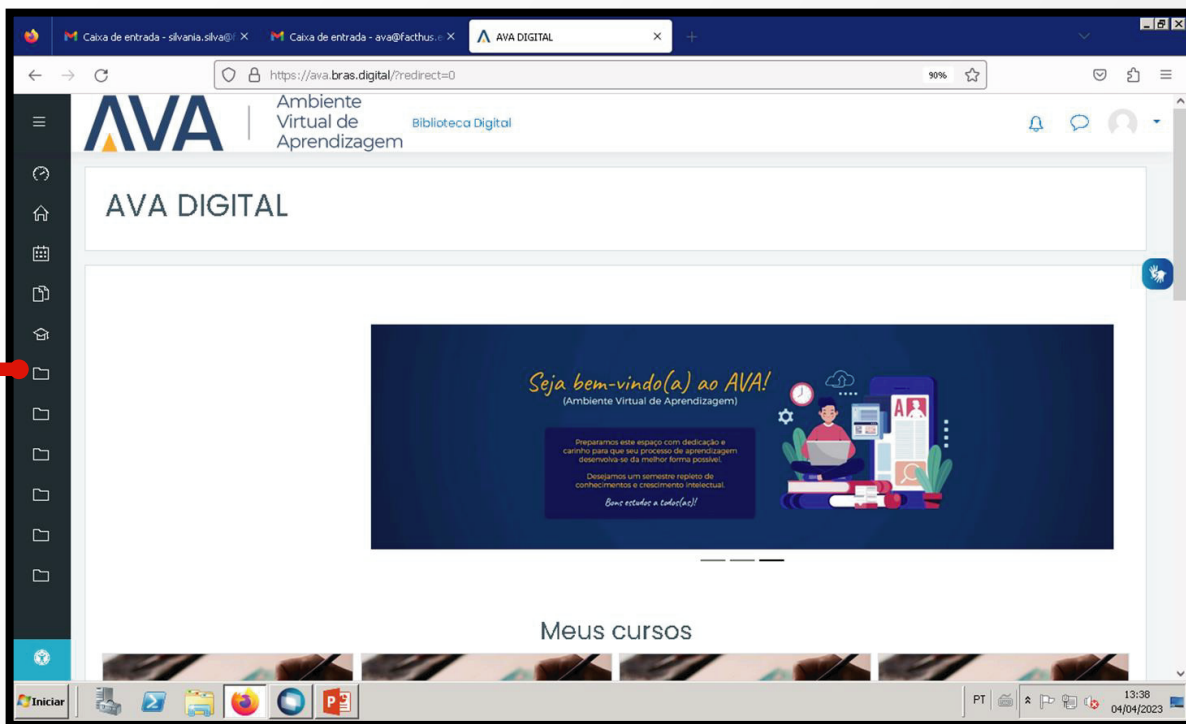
Caixa de entrada - silvania.silva@ ×
Caixa de entrada - ava@facthus.e ×
AVA DIGITAL ×

https://ava.bras.digital/?redirect=0
90%

AVA
Ambiente Virtual de Aprendizagem
Biblioteca Digital

AVA DIGITAL

Seja bem-vindo(a) ao AVA!
(Ambiente Virtual de Aprendizagem)

Preparamos este espaço com dedicação e carinho para que seu processo de aprendizagem desenvolva-se da melhor forma possível.

Desejamos um semestre repleto de conhecimentos e crescimento intelectual.

Bons estudos a todos(as)!

Meus cursos

Iniciar
PT
13:38
04/04/2023